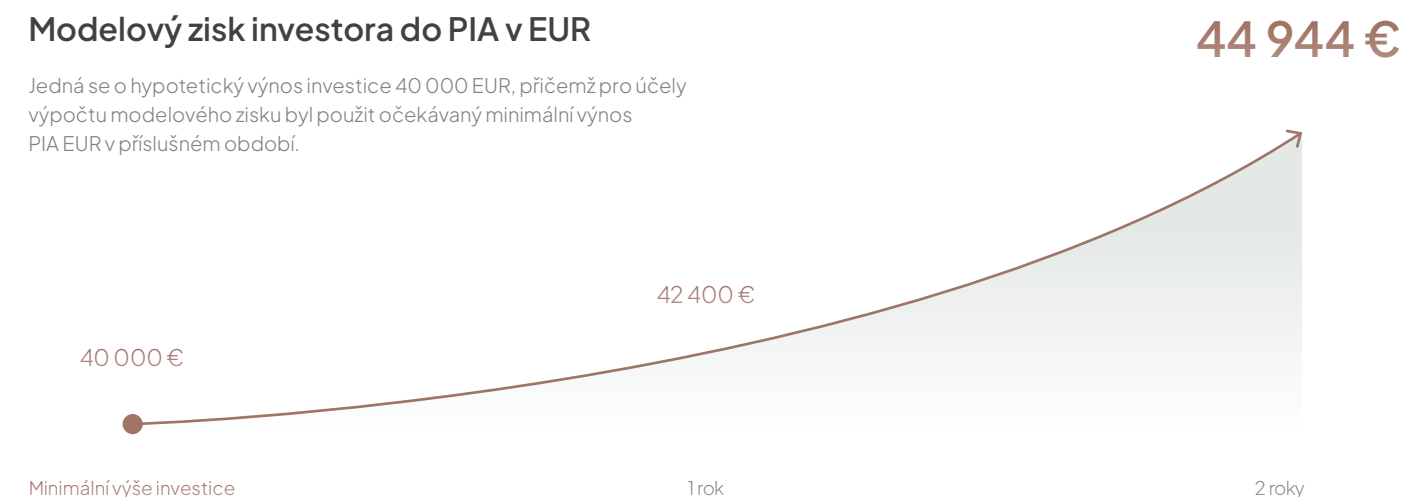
Modelový zisk investora do PIA v EUR

44 944 €

Jedná se o hypotetický výnos investice 40 000 EUR, přičemž pro účely výpočtu modelového zisku byl použit očekávaný minimální výnos PIA EUR v příslušném období.

42 400 €

40 000 €

Minimální výše investice

1 rok

2 roky